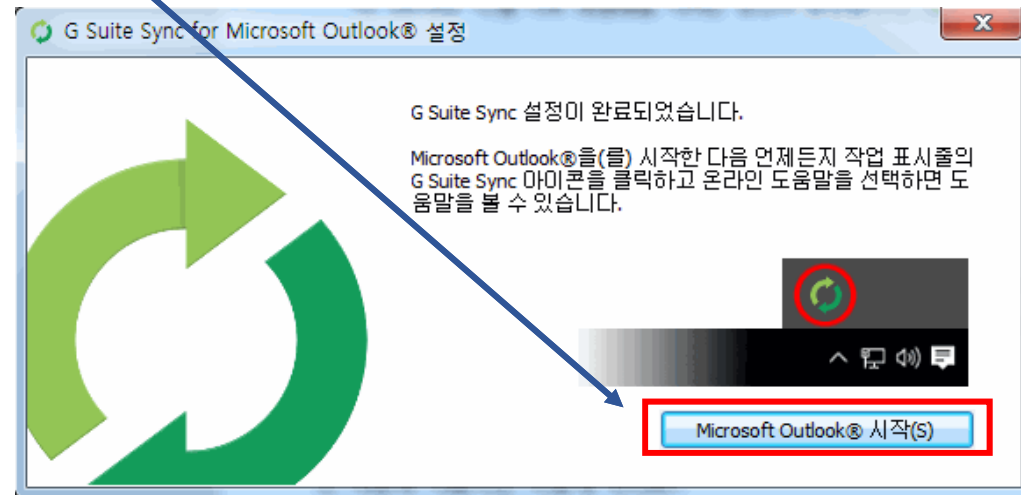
G Suite Sync for Microsoft Outlook® 설정

G Suite Sync 설정이 완료되었습니다.

Microsoft Outlook®을(를) 시작한 다음 언제든지 작업 표시줄의 G Suite Sync 아이콘를 클릭하고 온라인 도움말을 선택하면 도움말을 볼 수 있습니다.

Microsoft Outlook® 시작(S)